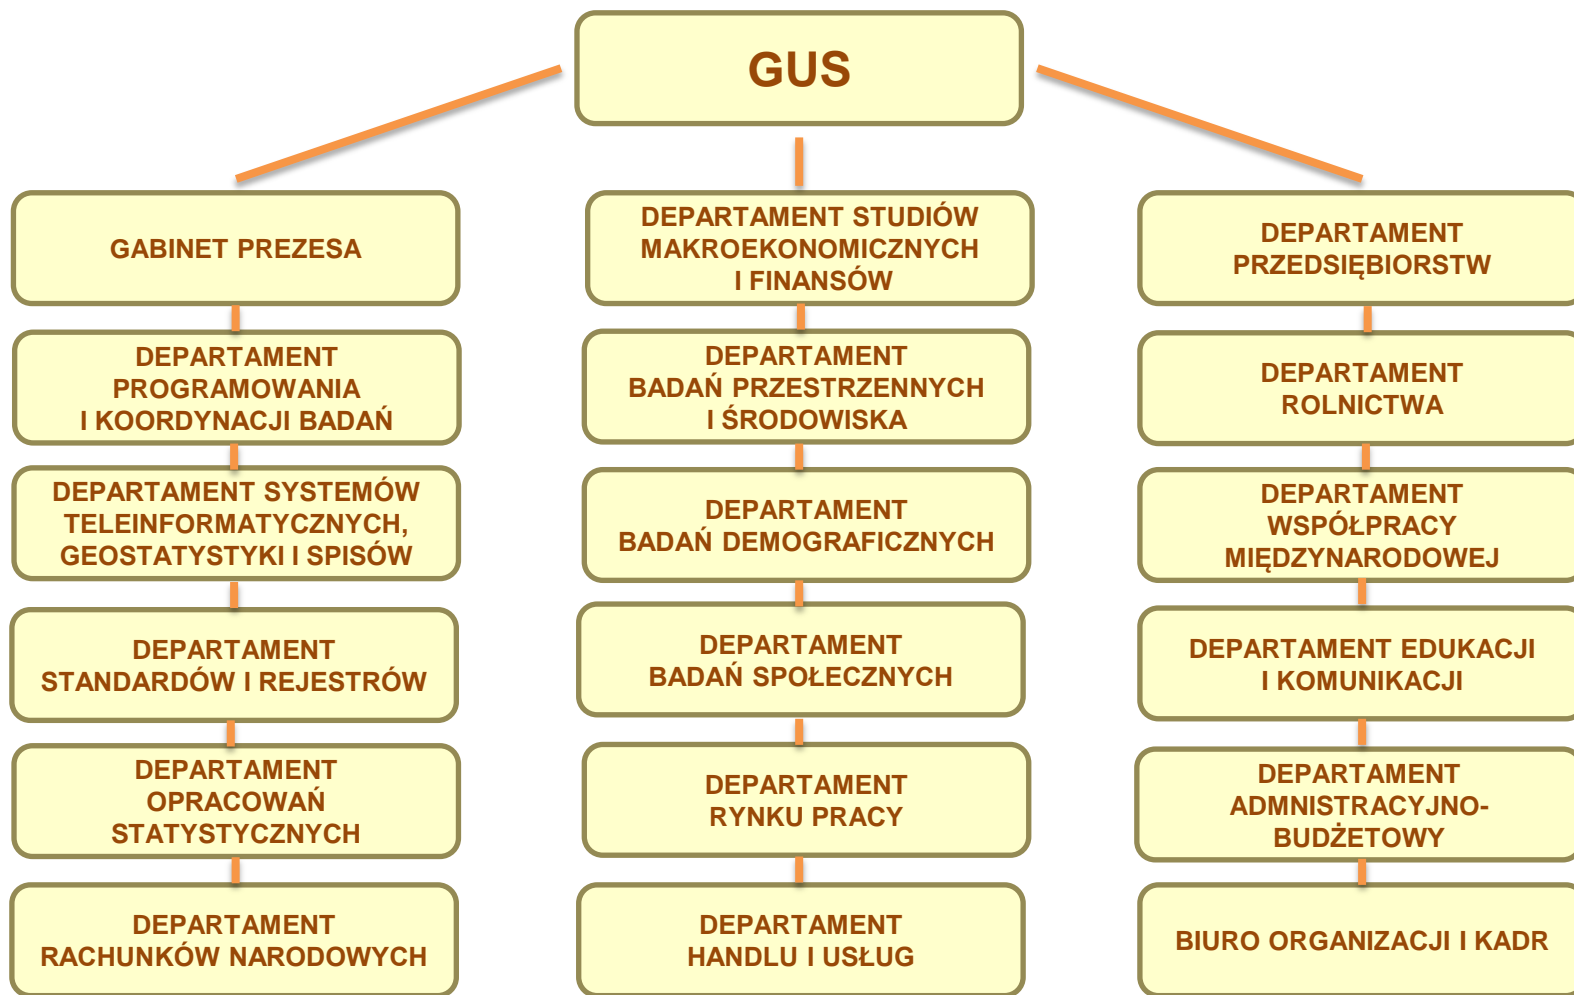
GUS

GABINET PREZESA

DEPARTAMENT PROGRAMOWANIA I KOORDYNACJI BADAŃ

DEPARTAMENT SYSTEMÓW TELEINFORMATYCZNYCH, GEOSTATYSTYKI I SPISÓW

DEPARTAMENT STANDARDÓW I REJESTRÓW

DEPARTAMENT OPRACOWAŃ STATYSTYCZNYCH

DEPARTAMENT RACHUNKÓW NARODOWYCH

DEPARTAMENT STUDIÓW MAKROEKONOMICZNYCH I FINANSÓW

DEPARTAMENT BADAŃ PRZESTRZENNYCH I ŚRODOWISKA

DEPARTAMENT BADAŃ DEMOGRAFICZNYCH

DEPARTAMENT BADAŃ SPOŁECZNYCH

DEPARTAMENT RYNKU PRACY

DEPARTAMENT HANDLU I USŁUG

DEPARTAMENT PRZEDSIĘBIORSTW

DEPARTAMENT ROLNICTWA

DEPARTAMENT WSPÓŁPRACY MIĘDZYNARODOWEJ

DEPARTAMENT EDUKACJI I KOMUNIKACJI

DEPARTAMENT ADMNISTRACYJNO-BUDŻETOWY

BIURO ORGANIZACJI I KADR